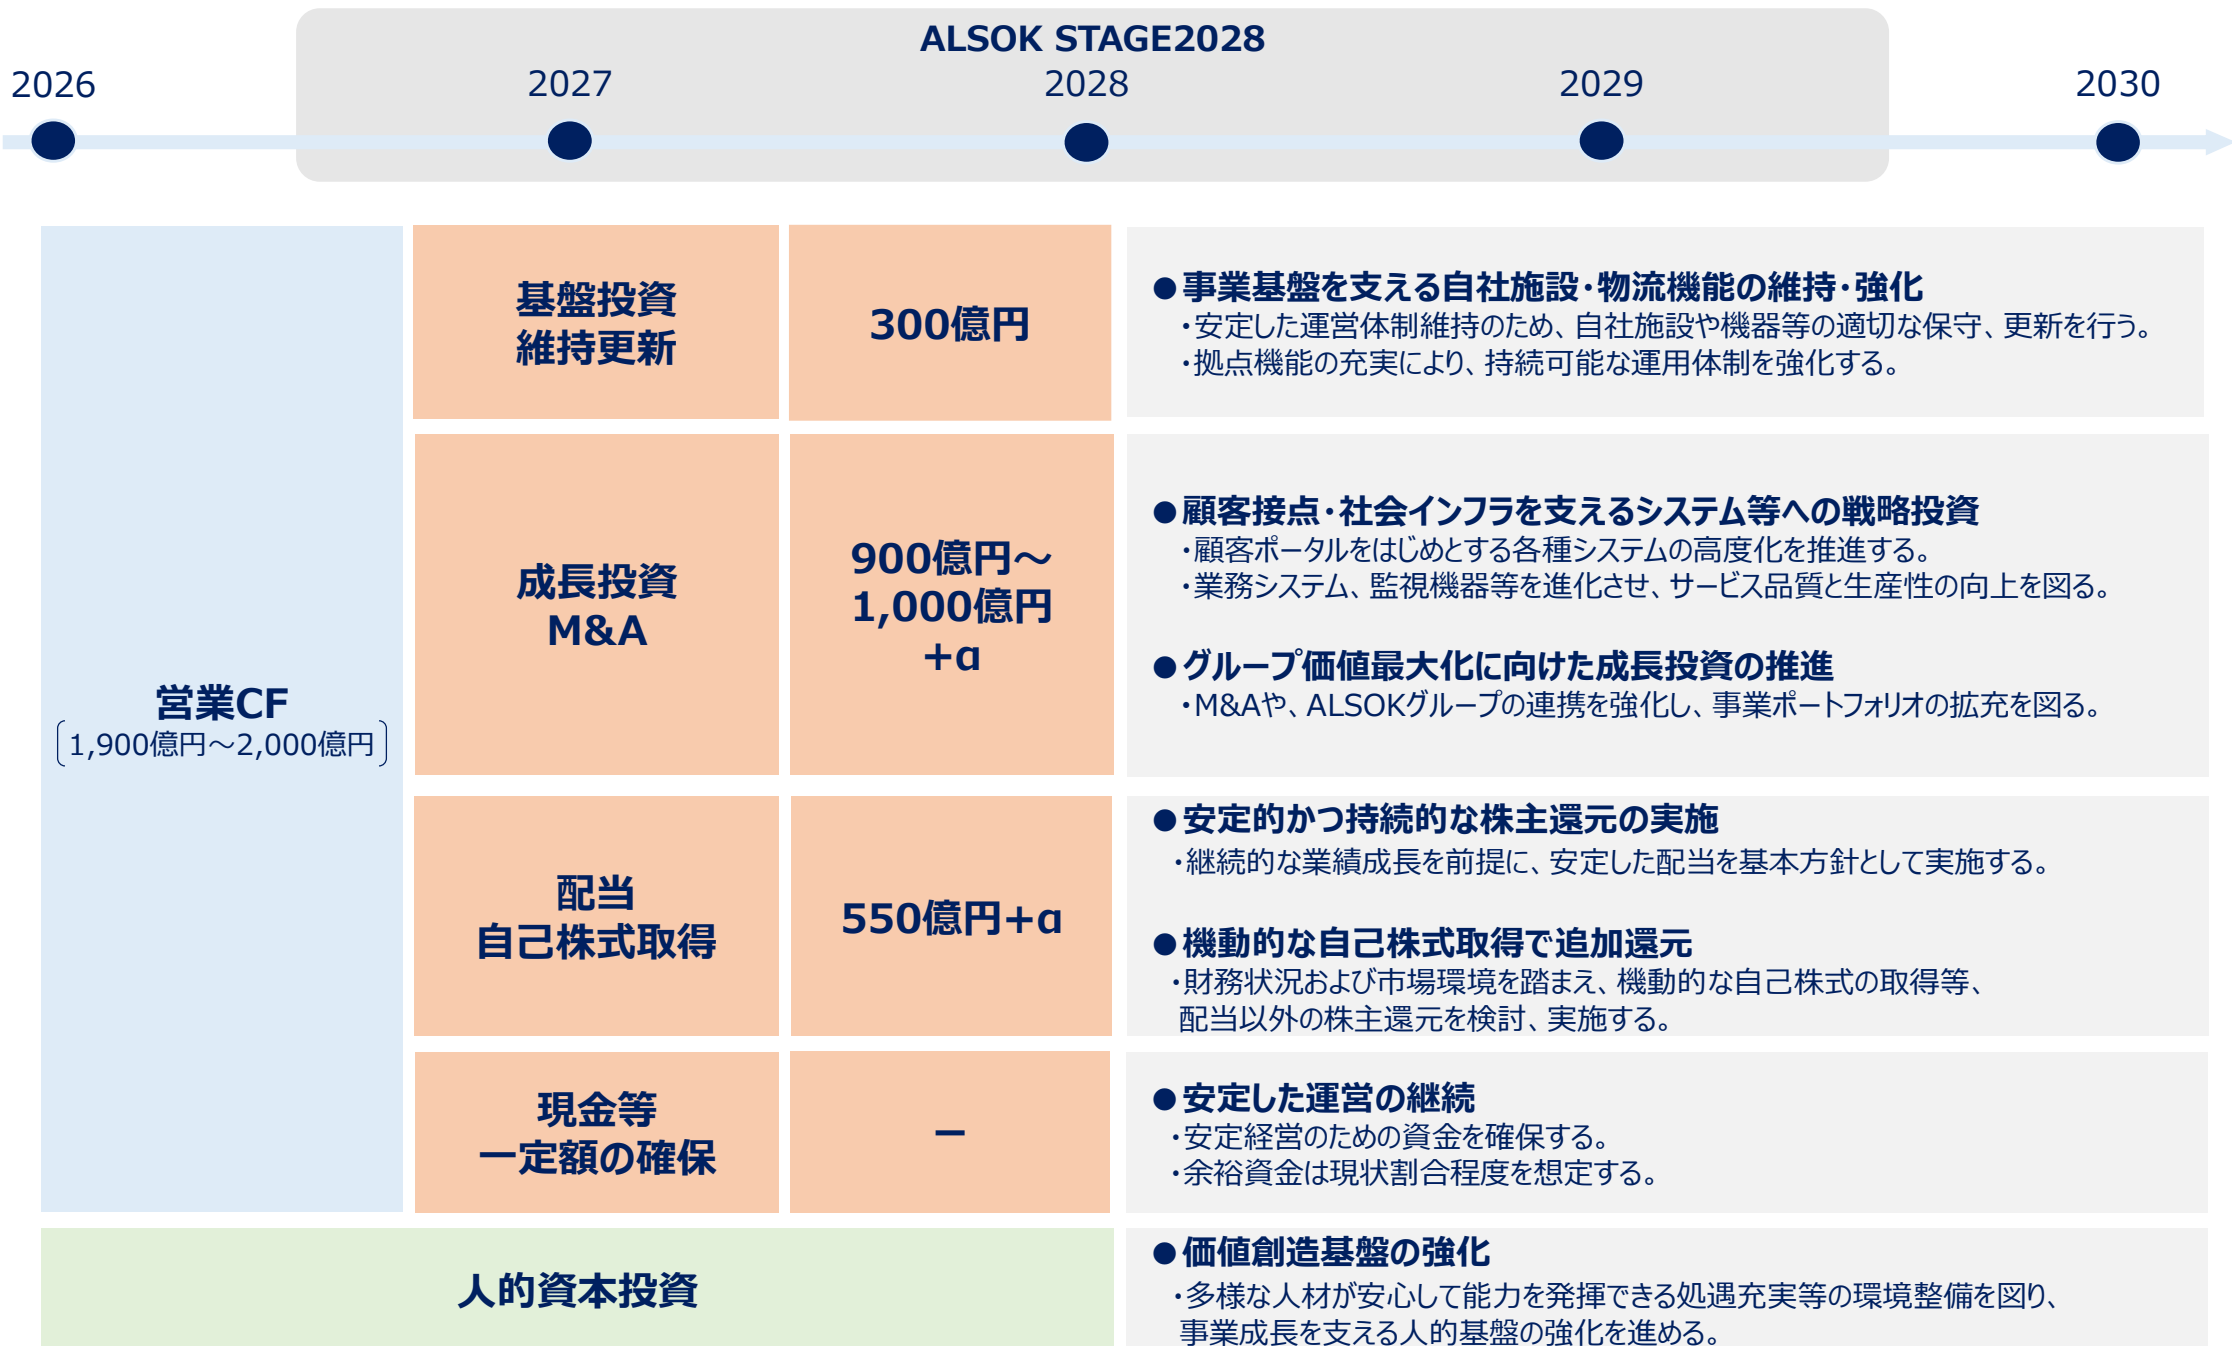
ALSOK STAGE2028

2026 2027 2028 2029 2030

営業CF
〔1,900億円～2,000億円〕

| 基盤投資 維持更新 | 300億円 | ●事業基盤を支える自社施設･物流機能の維持･強化 ･安定した運営体制維持のため、自社施設や機器等の適切な保守、更新を行う。 ･拠点機能の充実により、持続可能な運用体制を強化する。 |
|---|---|---|
| 成長投資 M&A | 900億円～ 1,000億円 +α | ●顧客接点･社会インフラを支えるシステム等への戦略投資 ･顧客ポータルをはじめとする各種システムの高度化を推進する。 ･業務システム、監視機器等を進化させ、サービス品質と生産性の向上を図る。 ●グループ価値最大化に向けた成長投資の推進 ･M&Aや、ALSOKグループの連携を強化し、事業ポートフォリオの拡充を図る。 |
| 配当 自己株式取得 | 550億円+α | ●安定的かつ持続的な株主還元の実施 ･継続的な業績成長を前提に、安定した配当を基本方針として実施する。 ●機動的な自己株式取得で追加還元 ･財務状況および市場環境を踏まえ、機動的な自己株式の取得等、配当以外の株主還元を検討、実施する。 |
| 現金等 一定額の確保 | － | ●安定した運営の継続 ･安定経営のための資金を確保する。 ･余裕資金は現状割合程度を想定する。 |

人的資本投資

●価値創造基盤の強化
･多様な人材が安心して能力を発揮できる処遇充実等の環境整備を図り、事業成長を支える人的基盤の強化を進める。